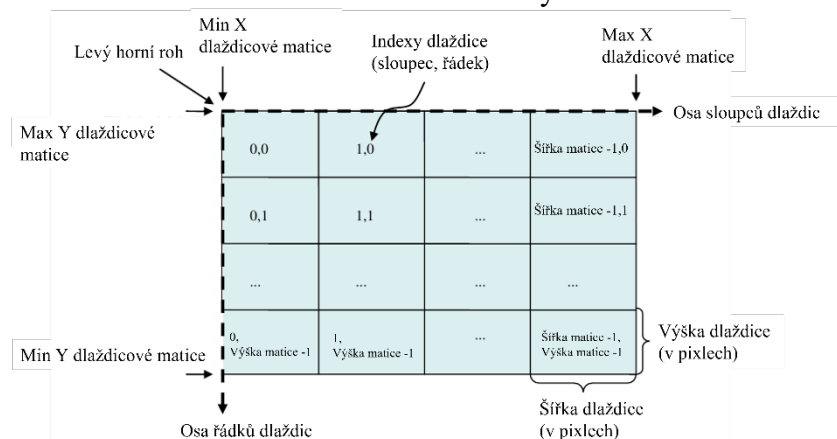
Min X dlaždicové matice

Levý horní roh

Indexy dlaždice (sloupec, řádek)

Max X dlaždicové matice

Osa sloupců dlaždic

Max Y dlaždicové matice

| 0,0 | 1,0 | ... | Šířka matice -1,0 |
|---|---|---|---|
| 0,1 | 1,1 | ... | Šířka matice -1,1 |
| ... | ... | ... | ... |
| 0, Výška matice -1 | 1, Výška matice -1 | ... | Šířka matice -1, Výška matice -1 |

Výška dlaždice (v pixlech)

Min Y dlaždicové matice

Šířka dlaždice (v pixlech)

Osa řádků dlaždic